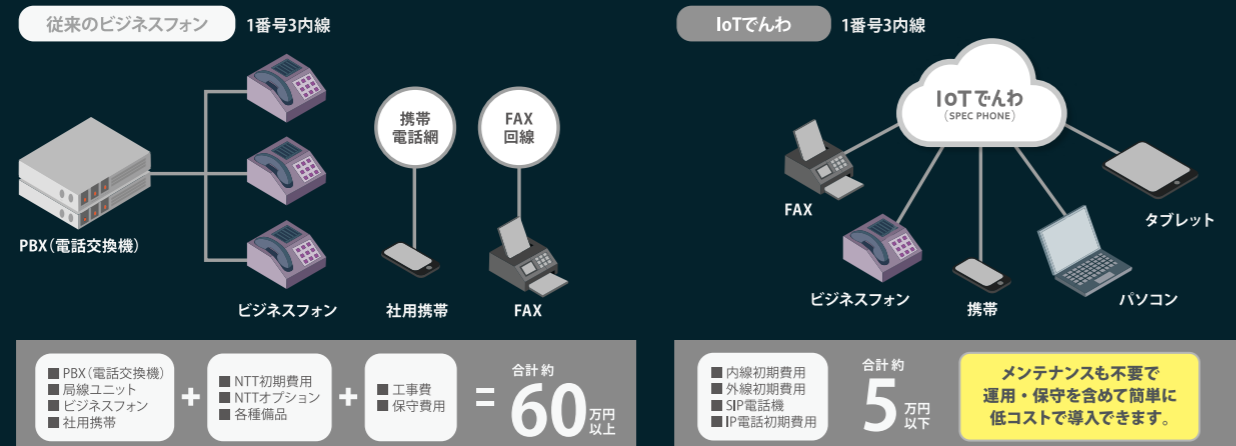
従来のビジネスフォン　1番号3内線

PBX（電話交換機）

ビジネスフォン

携帯電話網

社用携帯

FAX回線

FAX

■ PBX（電話交換機）
■ 局線ユニット
■ ビジネスフォン
■ 社用携帯

+

■ NTT初期費用
■ NTTオプション
■ 各種備品

+

■ 工事費
■ 保守費用

=

合計約 60 万円以上

IoTでんわ　1番号3内線

IoTでんわ (SPEC PHONE)

FAX

ビジネスフォン

携帯

パソコン

タブレット

■ 内線初期費用
■ 外線初期費用
■ SIP電話機
■ IP電話初期費用

合計約 5 万円以下

メンテナンスも不要で運用・保守を含めて簡単に低コストで導入できます。